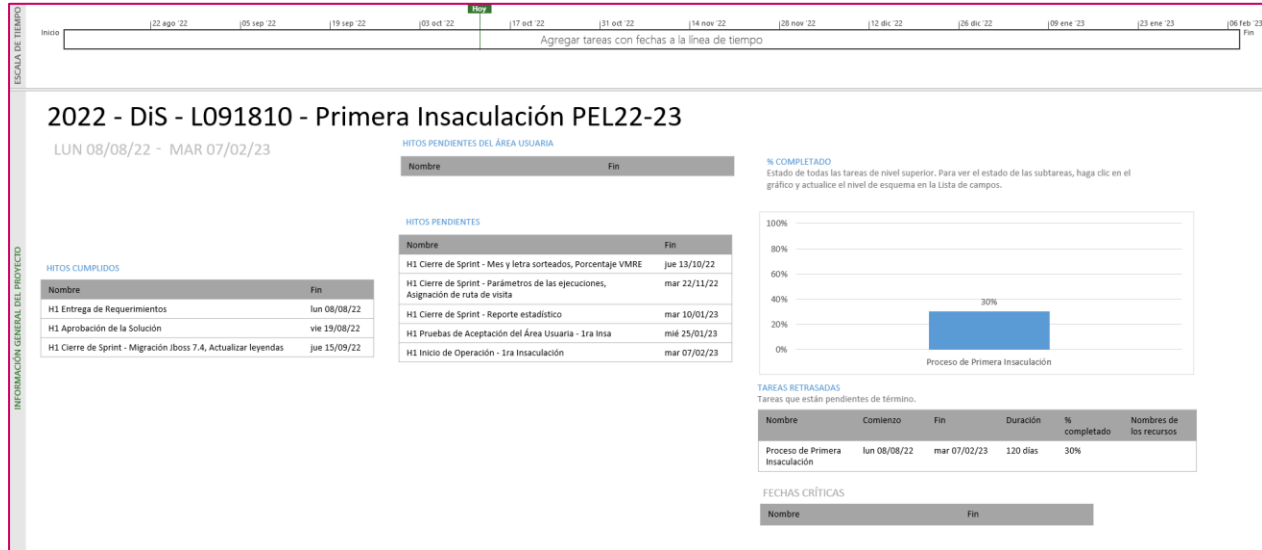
ESCALA DE TIEMPO

Hoy

Inicio | 22 ago '22 | 05 sep '22 | 19 sep '22 | 03 oct '22 | 17 oct '22 | 31 oct '22 | 14 nov '22 | 28 nov '22 | 12 dic '22 | 26 dic '22 | 09 ene '23 | 23 ene '23 | 06 feb '23 | Fin

Agregar tareas con fechas a la línea de tiempo

INFORMACIÓN GENERAL DEL PROYECTO

2022 - DiS - L091810 - Primera Insaculación PEL22-23

LUN 08/08/22 - MAR 07/02/23

HITOS PENDIENTES DEL ÁREA USUARIA

| Nombre | Fin |
|---|---|

HITOS PENDIENTES

| Nombre | Fin |
|---|---|
| H1 Cierre de Sprint - Mes y letra sorteados, Porcentaje VMRE | jue 13/10/22 |
| H1 Cierre de Sprint - Parámetros de las ejecuciones, Asignación de ruta de visita | mar 22/11/22 |
| H1 Cierre de Sprint - Reporte estadístico | mar 10/01/23 |
| H1 Pruebas de Aceptación del Área Usuaria - 1ra Insa | mié 25/01/23 |
| H1 Inicio de Operación - 1ra Insaculación | mar 07/02/23 |

HITOS CUMPLIDOS

| Nombre | Fin |
|---|---|
| H1 Entrega de Requerimientos | lun 08/08/22 |
| H1 Aprobación de la Solución | vie 19/08/22 |
| H1 Cierre de Sprint - Migración Jboss 7.4, Actualizar leyendas | jue 15/09/22 |

% COMPLETADO

Estado de todas las tareas de nivel superior. Para ver el estado de las subtareas, haga clic en el gráfico y actualice el nivel de esquema en la Lista de campos.

100%
80%
60%
40%
20%
0%

30%

Proceso de Primera Insaculación

TAREAS RETRASADAS

Tareas que están pendientes de término.

| Nombre | Comienzo | Fin | Duración | % completado | Nombres de los recursos |
|---|---|---|---|---|---|
| Proceso de Primera Insaculación | lun 08/08/22 | mar 07/02/23 | 120 días | 30% | |

FECHAS CRÍTICAS

| Nombre | Fin |
|---|---|